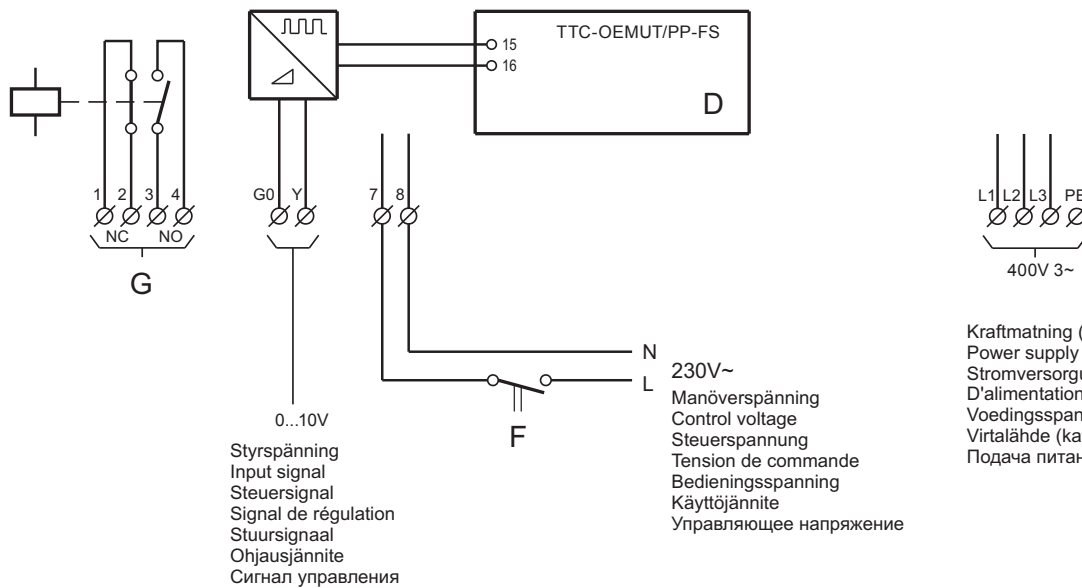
TTC-OEMUT/PP-FS

15
16

D

1 2 3 4
NC NO
G

G0 Y

7 8

L1 L2 L3 PE
400V 3~

N
L
230V~
Manöverspänning
Control voltage
Steuerspannung
Tension de commande
Bedieningsspanning
Käyttöjännite
Управляющее напряжение

F

0...10V

Styrspänning
Input signal
Steuersignal
Signal de régulation
Stuursignaal
Ohjausjännite
Сигнал управления

Kraftmatning ([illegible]
Power supply
Stromversorgu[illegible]
D'alimentation
Voedingsspan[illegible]
Virtalähde (ka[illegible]
Подача питан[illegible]